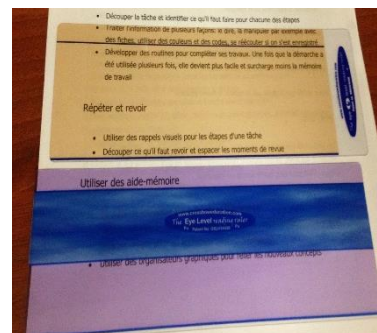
• Découper la tâche et identifier ce qu'il faut faire pour chacune des étapes

• Traiter l'information de plusieurs façons: à dire, la manipuler par exemple avec des fiches, utiliser des couleurs et des codes, se réécouter si c'est enregistré

• Développer des routines pour compléter ses travaux. Une fois que la démarche a été utilisée plusieurs fois, elle devient plus facile et surcharge moins la mémoire de travail

Répéter et revoir

• Utiliser des rappels visuels pour les étapes d'une tâche

• Découper ce qu'il faut revoir et espacer les moments de revue

Utiliser des aide-mémoire

www.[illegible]
The Eye Level reading ruler
by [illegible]

• Utiliser des organisateurs graphiques pour relier les nouveaux concepts